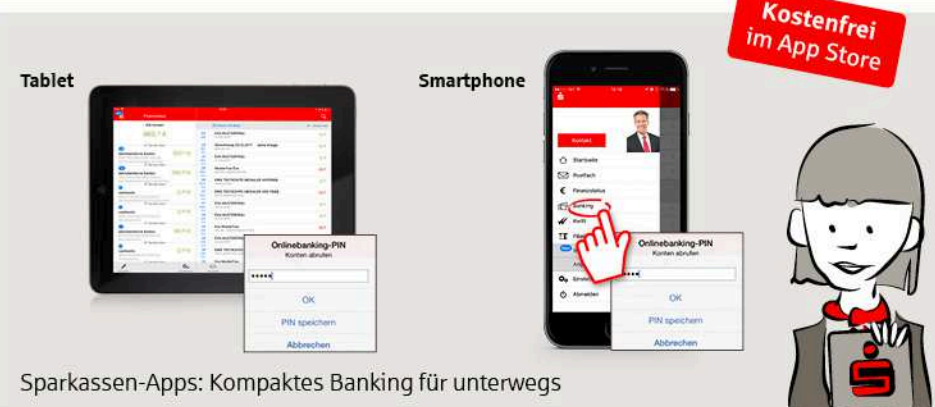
Kostenfrei im App Store

Tablet

Smartphone

Onlinebanking-PIN
Konten abrufen
•••••
OK
PIN speichern
Abbrechen

Kontakt
Startseite
Postfach
Finanzstatus
Banking
Onlinebanking-PIN
Konten abrufen
•••••
OK
PIN speichern
Abbrechen
Abmelden

Sparkassen-Apps: Kompaktes Banking für unterwegs